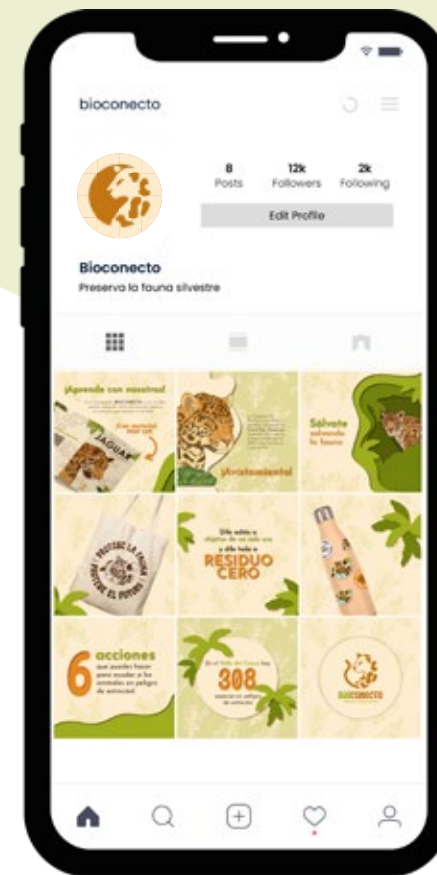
bioconecto

8
Posts

12k
Followers

2k
Following

Edit Profile

Bioconecto
Preserva la fauna silvestre

¡Aprende con nosotros!

JAGUAR

¡Avistamiento!

Sálvate salvando la fauna

PROTEGE LA FAUNA PROTEGE EL FUTURO

Dile adiós a objetos de un solo uso y dile hola a RESIDUO CERO

6 acciones que puedes hacer para ayudar a los animales en peligro de extinción

308

BIOCONECTO